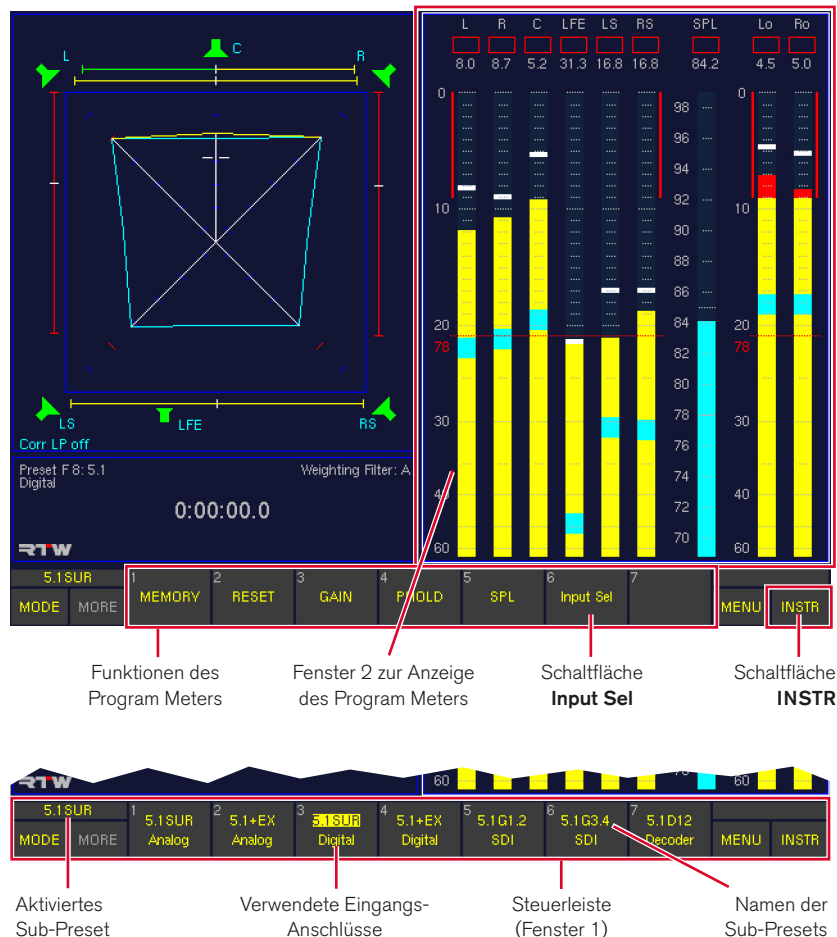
L C R LS LFE RS
Corr LP off
Preset F 8: 5.1 Digital
Weighting Filter: A
0:00:00.0
RTW

L R C LFE LS RS SPL Lo Ro
8.0 8.7 5.2 31.3 16.8 16.8 84.2 4.5 5.0

0
10
20
78
30
40
60

98
96
94
92
90
88
86
84
82
80
78
76
74
72
70

0
10
20
78
30
40
60

5.1SUR
MODE MORE
1 MEMORY
2 RESET
3 GAIN
4 PHOLD
5 SPL
6 Input Sel
7
MENU INSTR

Funktionen des Program Meters
Fenster 2 zur Anzeige des Program Meters
Schaltfläche **Input Sel**
Schaltfläche **INSTR**

RTW
60 60

5.1SUR
MODE MORE
1 5.1SUR Analog
2 5.1+EX Analog
3 5.1SUR Digital
4 5.1+EX Digital
5 5.1G1.2 SDI
6 5.1G3.4 SDI
7 5.1D12 Decoder
MENU INSTR

Aktiviertes Sub-Preset
Verwendete Eingangs-Anschlüsse
Steuerleiste (Fenster 1)
Namen der Sub-Presets